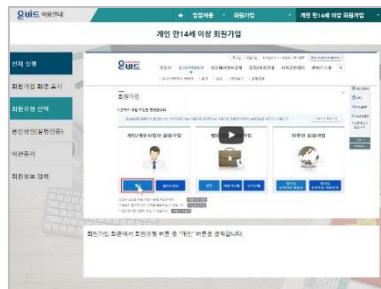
Q바드 이용안내

집합제품 회원가입 개인 만14세 이상 회원가입

개인 만14세 이상 회원가입

서비스 선택

회원가입 화면 표시

회원유형 선택

본인확인(실명인증)

약관동의

회원정보 입력

Q바드

회원가입

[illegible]

개인/개인사업자 회원가입

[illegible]

외국인 회원가입

회원가입 화면에서 회원유형 버튼 중 "개인" 버튼을 클릭합니다.